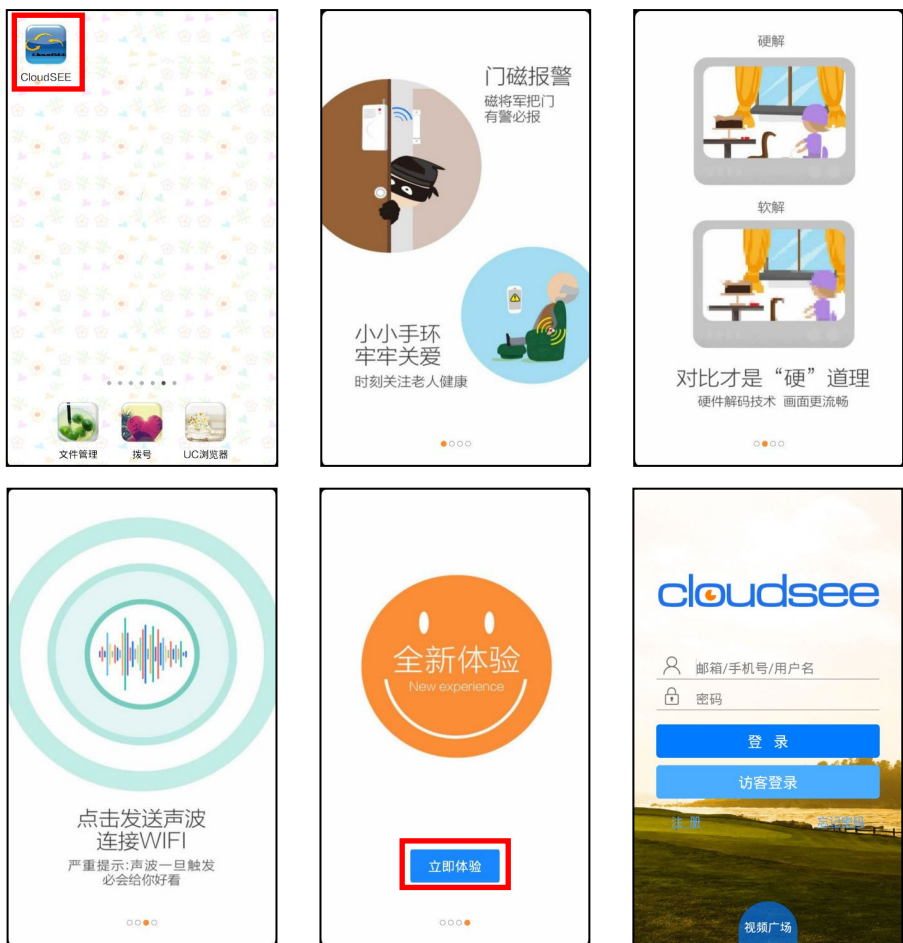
CloudSEE

文件管理 拨号 UC浏览器

门磁报警
磁将军把门
有警必报

小小手环
牢牢关爱
时刻关注老人健康

硬解

软解

对比才是“硬”道理
硬件解码技术 画面更流畅

点击发送声波
连接WIFI
严重提示:声波一旦触发
必会给你好看

全新体验
New experience

立即体验

cloudsee

邮箱/手机号/用户名

密码

登 录

访客登录

注 册

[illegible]

视频广场